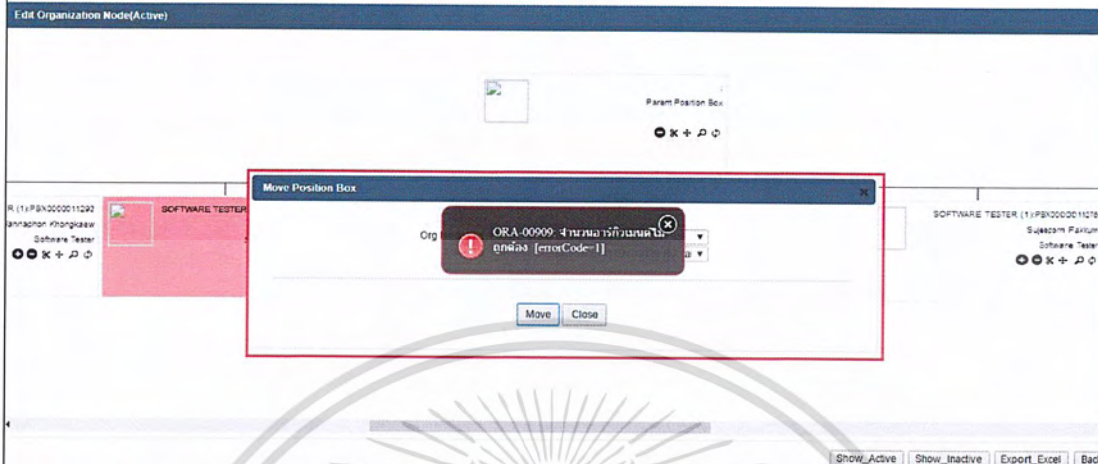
Edit Organization Node(Active)

Parent Position Box

R (1)(PBX0000011290
annachon Khongkaew
Software Tester

SOFTWARE TESTER

Move Position Box

Org

ORA-00909: จำนวนอาร์กิวเมนต์ไม่ถูกต้อง [errorCode=1]

Move Close

SOFTWARE TESTER (1)(PBX00000011276
Sujeeporn Faxkum
Software Tester

Show_Active Show_Inactive Export_Excel Bac